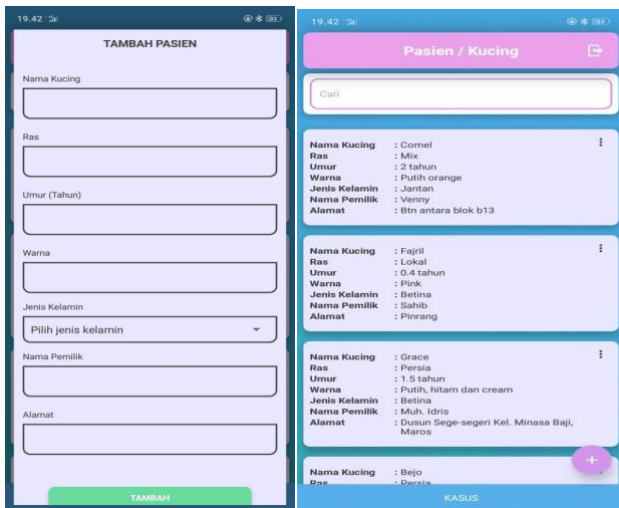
19.42

TAMBAH PASIEN

Nama Kucing

Ras

Umur (Tahun)

Warna

Jenis Kelamin

Pilih jenis kelamin

Nama Pemilik

Alamat

TAMBAH

19.42

Pasien / Kucing

Cari

| | |
|---|---|
| Nama Kucing | : Comel |
| Ras | : Mix |
| Umur | : 2 tahun |
| Warna | : Putih orange |
| Jenis Kelamin | : Jantan |
| Nama Pemilik | : Venny |
| Alamat | : Btn antara blok b13 |

| | |
|---|---|
| Nama Kucing | : Fajril |
| Ras | : Lokal |
| Umur | : 0.4 tahun |
| Warna | : Pink |
| Jenis Kelamin | : Betina |
| Nama Pemilik | : Sahib |
| Alamat | : Pinrang |

| | |
|---|---|
| Nama Kucing | : Grace |
| Ras | : Persia |
| Umur | : 1.5 tahun |
| Warna | : Putih, hitam dan cream |
| Jenis Kelamin | : Betina |
| Nama Pemilik | : Muh. Idris |
| Alamat | : Dusun Sege-segeri Kel. Minasa Baji, Maros |

| | |
|---|---|
| Nama Kucing | : Bejo |
| Ras | : Persia |

+

KASUS